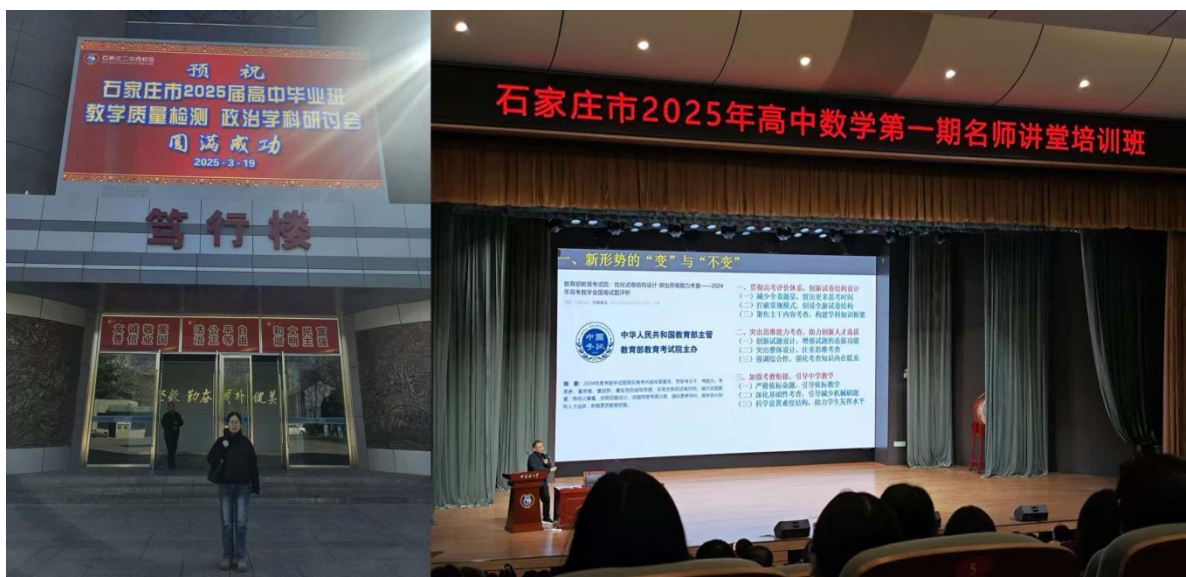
石家庄二中西校区

预 祝
石家庄市2025届高中毕业班
教学质量检测 政治学科研讨会
圆满成功
2025・3・19

笃行楼

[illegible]

石家庄市2025年高中数学第一期名师讲堂培训班

一、新形势的"变"与"不变"

教育部教育考试院：优化试卷结构设计 突出思维能力考查——2024年高考数学全国卷试题评析

中华人民共和国教育部主管
教育部教育考试院主办

一、贯彻高考评价体系，创新试卷结构设计
（一）减少全卷题量，留出更多思考时间
（二）打破常规模式，创设全新试卷结构
（三）聚焦主干内容考查，构建学科知识框架

二、突出思维能力考查，助力创新人才选拔
（一）创新试题设计，增强试题的选拔功能
（二）突出整体设计，注重思维考查
（三）强调综合性，强化考查知识内在联系

三、加强考教衔接，引导中学教学
（一）严格依标命题，引导依标教学
（二）深化基础性考查，引导减少机械刷题
（三）科学设置难度结构，助力学生发挥水平